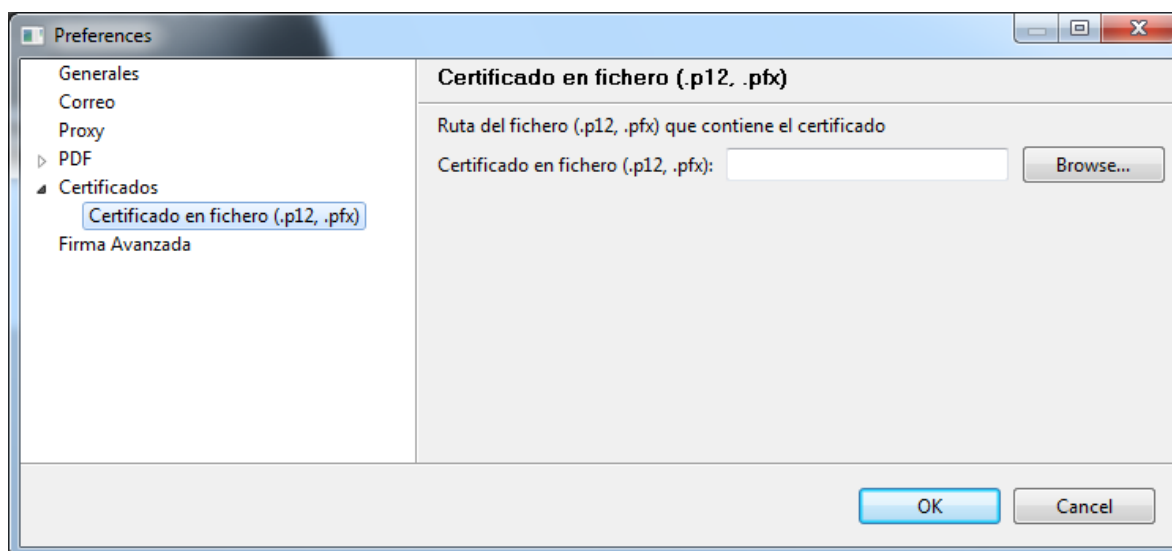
Preferences

Generales
Correo
Proxy
PDF
Certificados
Certificado en fichero (.p12, .pfx)
Firma Avanzada

Certificado en fichero (.p12, .pfx)

Ruta del fichero (.p12, .pfx) que contiene el certificado

Certificado en fichero (.p12, .pfx):

Browse...

OK

Cancel